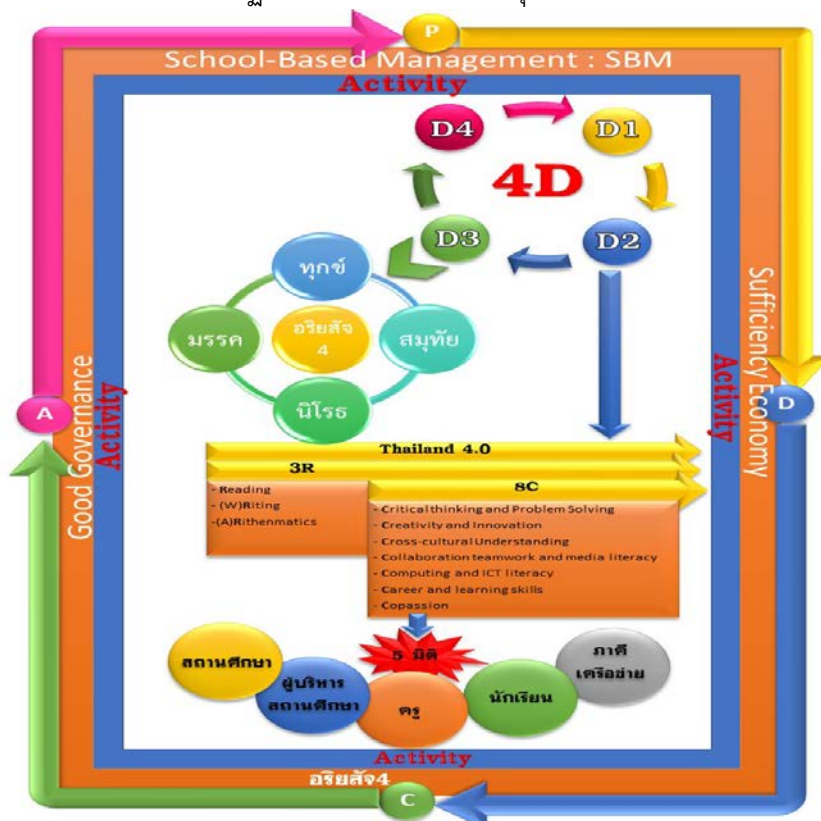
P

School-Based Management : SBM

Activity

D4

D1

4D

D3

D2

ทุกข์

มรรค

อริยสัจ 4

สมุทัย

นิโรธ

Good Governance

Activity

A

Sufficiency Economy

Activity

D

Thailand 4.0

3R

- Reading
- (W)Riting
-(A)Rithenmatics

8C

- Criticalthinking and Problem Solving
- Creativity and Innovation
- Cross-cultural Understanding
- Collaboration teamwork and media literacy
- Computing and ICT literacy
- Career and learning skills
- Copassion

5 มิติ

สถานศึกษา

ผู้บริหารสถานศึกษา

ครู

นักเรียน

ภาคีเครือข่าย

Activity

อริยสัจ4

C